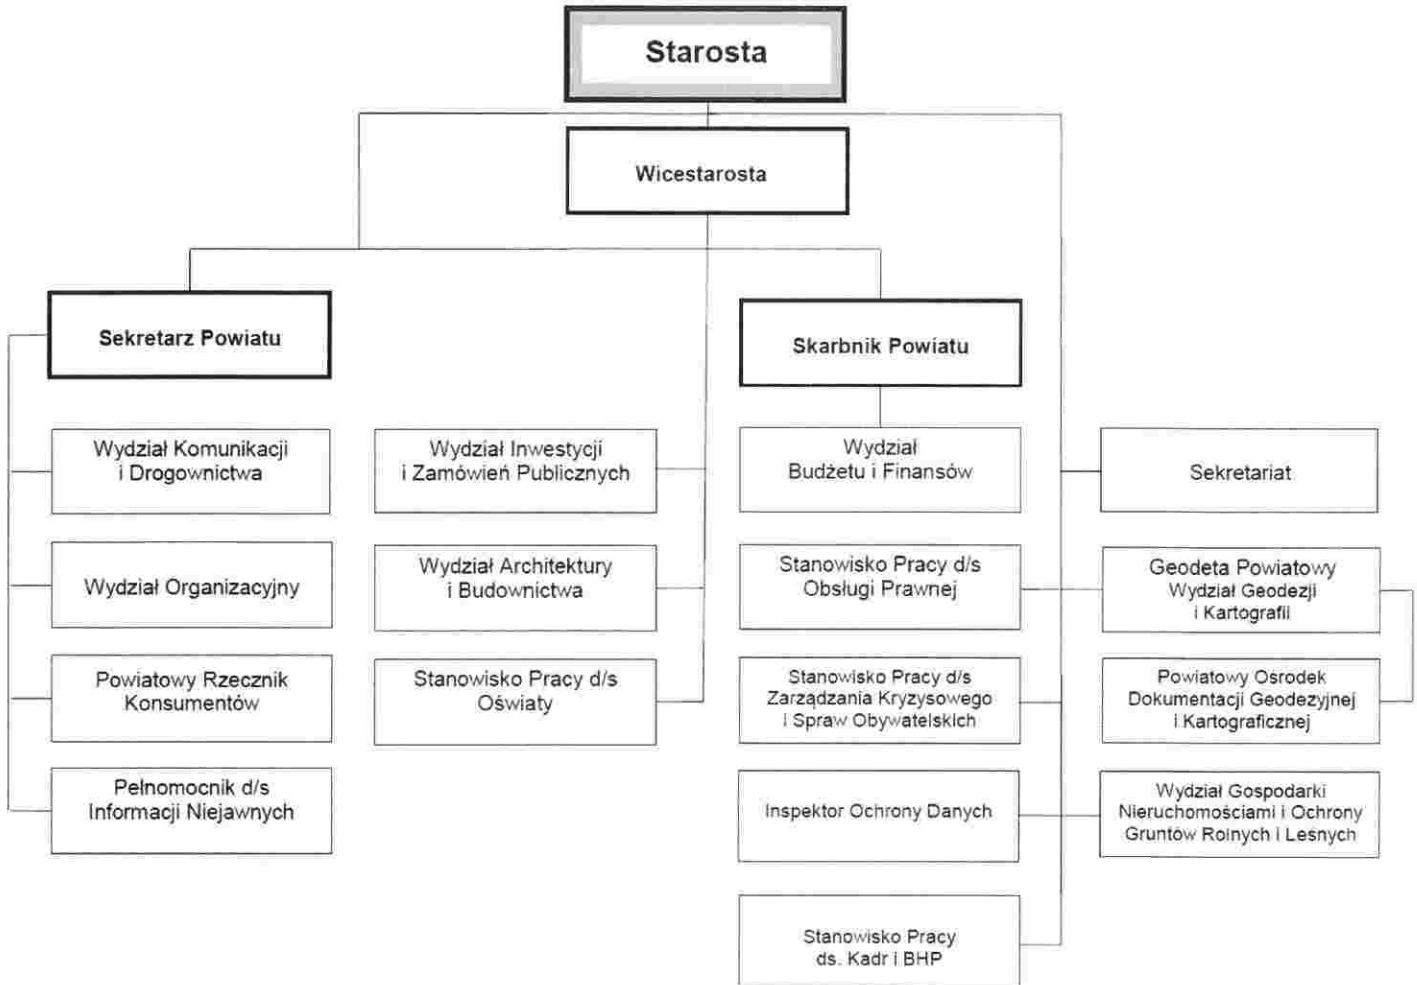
Starosta

Wicestarosta

Sekretarz Powiatu

Skarbnik Powiatu

Wydział Komunikacji i Drogownictwa

Wydział Organizacyjny

Powiatowy Rzecznik Konsumentów

Pełnomocnik d/s Informacji Niejawnych

Wydział Inwestycji i Zamówień Publicznych

Wydział Architektury i Budownictwa

Stanowisko Pracy d/s Oświaty

Wydział Budżetu i Finansów

Stanowisko Pracy d/s Obsługi Prawnej

Stanowisko Pracy d/s Zarządzania Kryzysowego i Spraw Obywatelskich

Inspektor Ochrony Danych

Stanowisko Pracy ds. Kadr i BHP

Sekretariat

Geodeta Powiatowy Wydział Geodezji i Kartografii

Powiatowy Osrodek Dokumentacji Geodezyjnej i Kartograficznej

Wydział Gospodarki Nieruchomościami i Ochrony Gruntów Rolnych i Lesnych